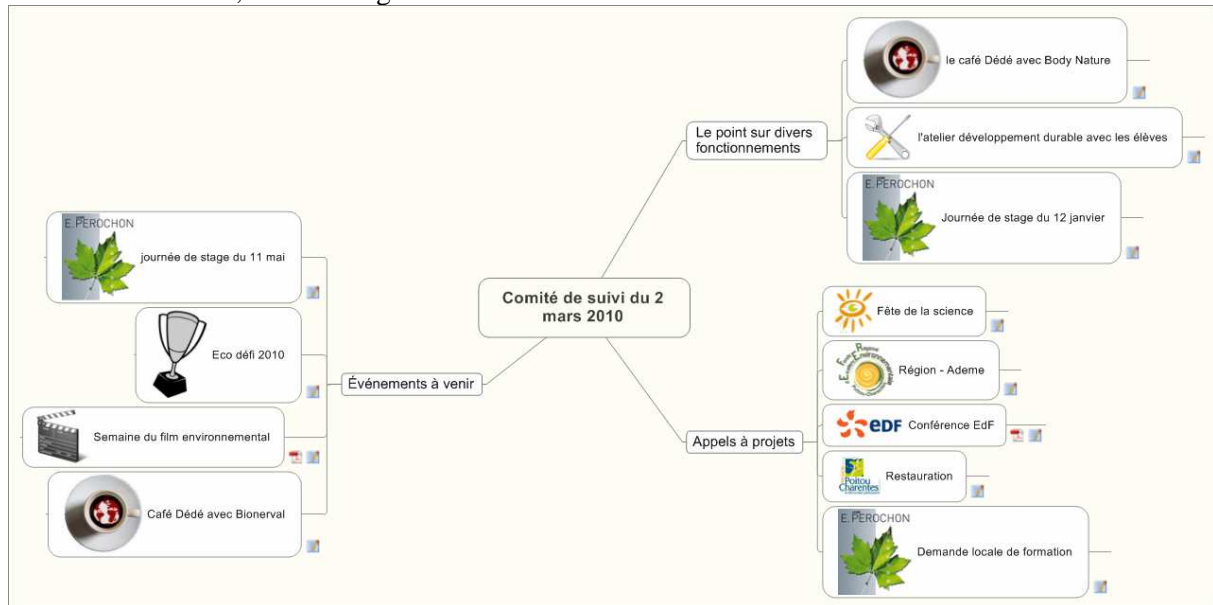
Comité de suivi du 2 mars 2010

Le point sur divers fonctionnements

le café Dédé avec Body Nature

l'atelier développement durable avec les élèves

E. PEROCHON
Journée de stage du 12 janvier

Appels à projets

Fête de la science

Région - Ademe

EDF
Conférence EdF

Poitou Charentes
Restauration

E. PEROCHON
Demande locale de formation

Événements à venir

E. PEROCHON
journée de stage du 11 mai

Eco défi 2010

Semaine du film environnemental

Café Dédé avec Bionerval